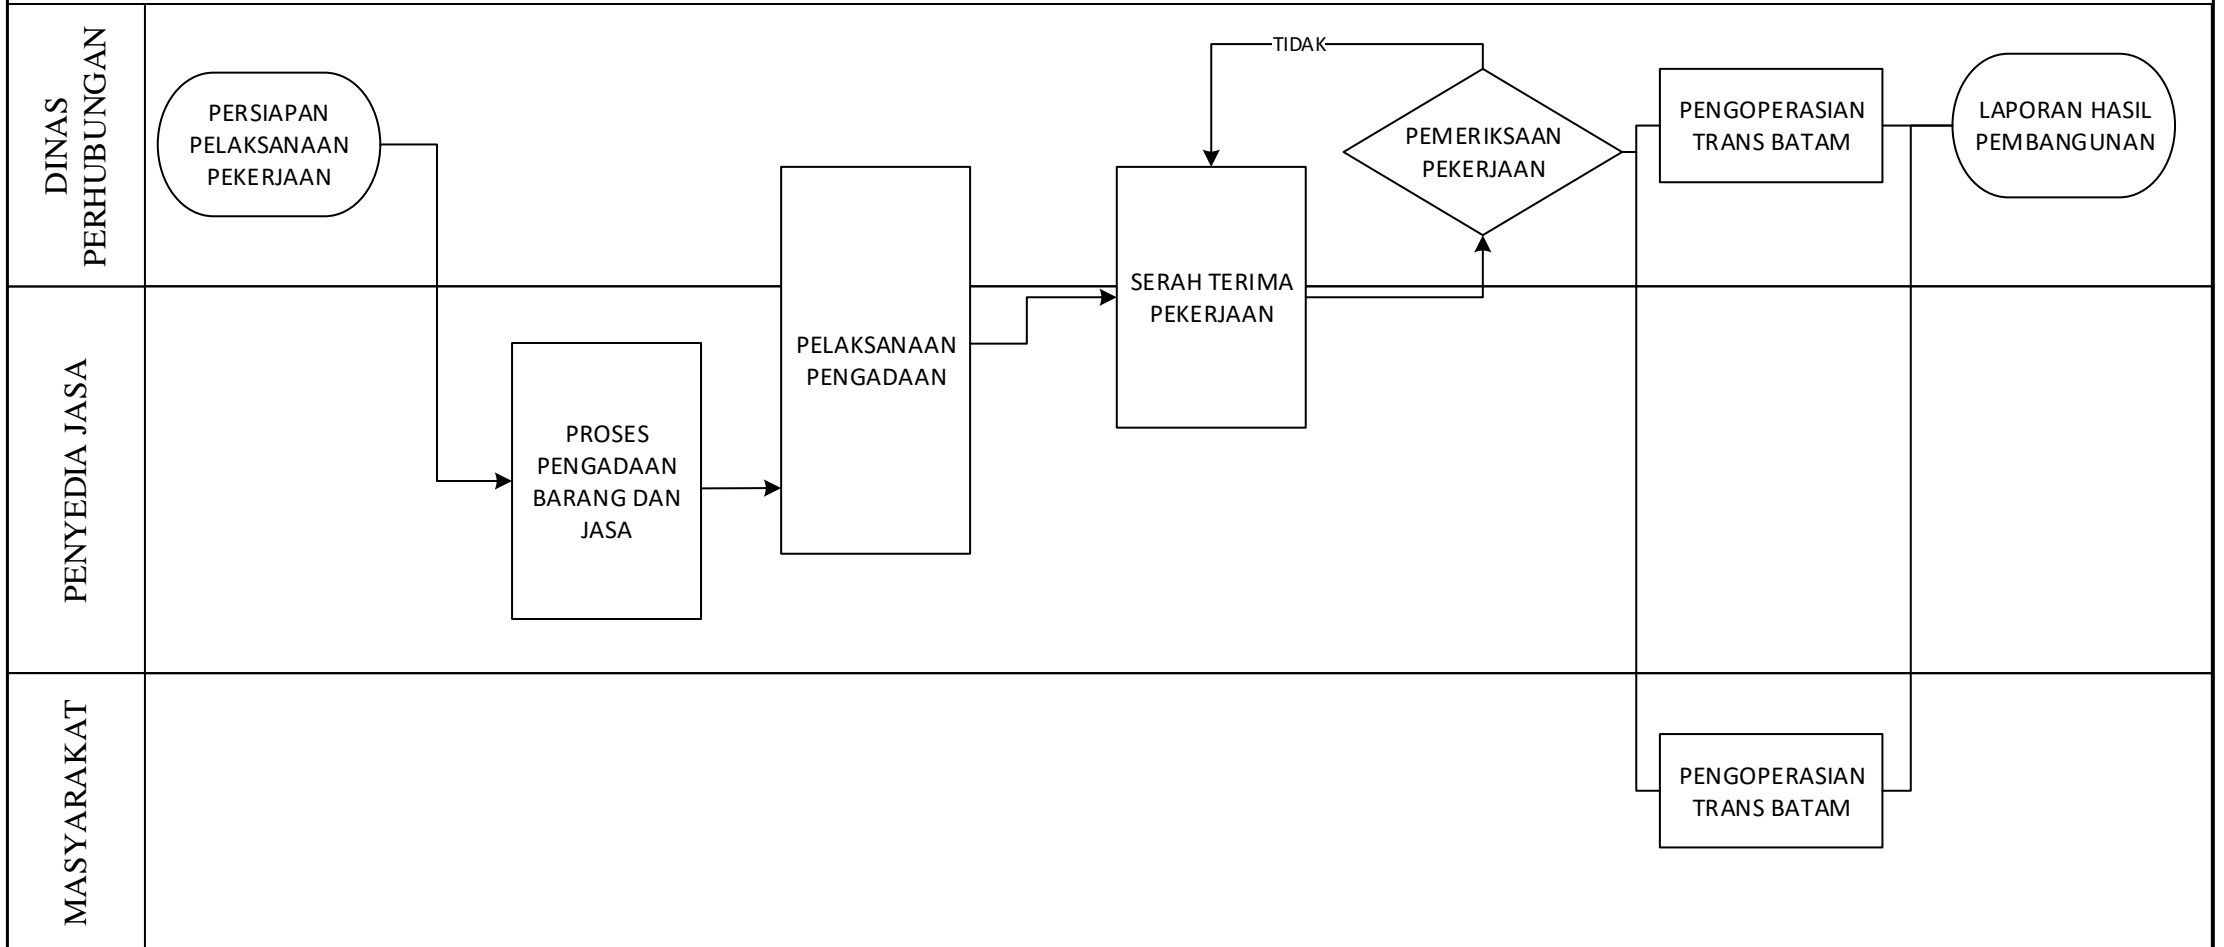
DINAS PERHUBUNGAN

PERSIAPAN PELAKSANAAN PEKERJAAN

TIDAK

PEMERIKSAAN PEKERJAAN

PENGOPERASIAN TRANS BATAM

LAPORAN HASIL PEMBANGUNAN

PENYEDIA JASA

PROSES PENGADAAN BARANG DAN JASA

PELAKSANAAN PENGADAAN

SERAH TERIMA PEKERJAAN

MASYARAKAT

PENGOPERASIAN TRANS BATAM